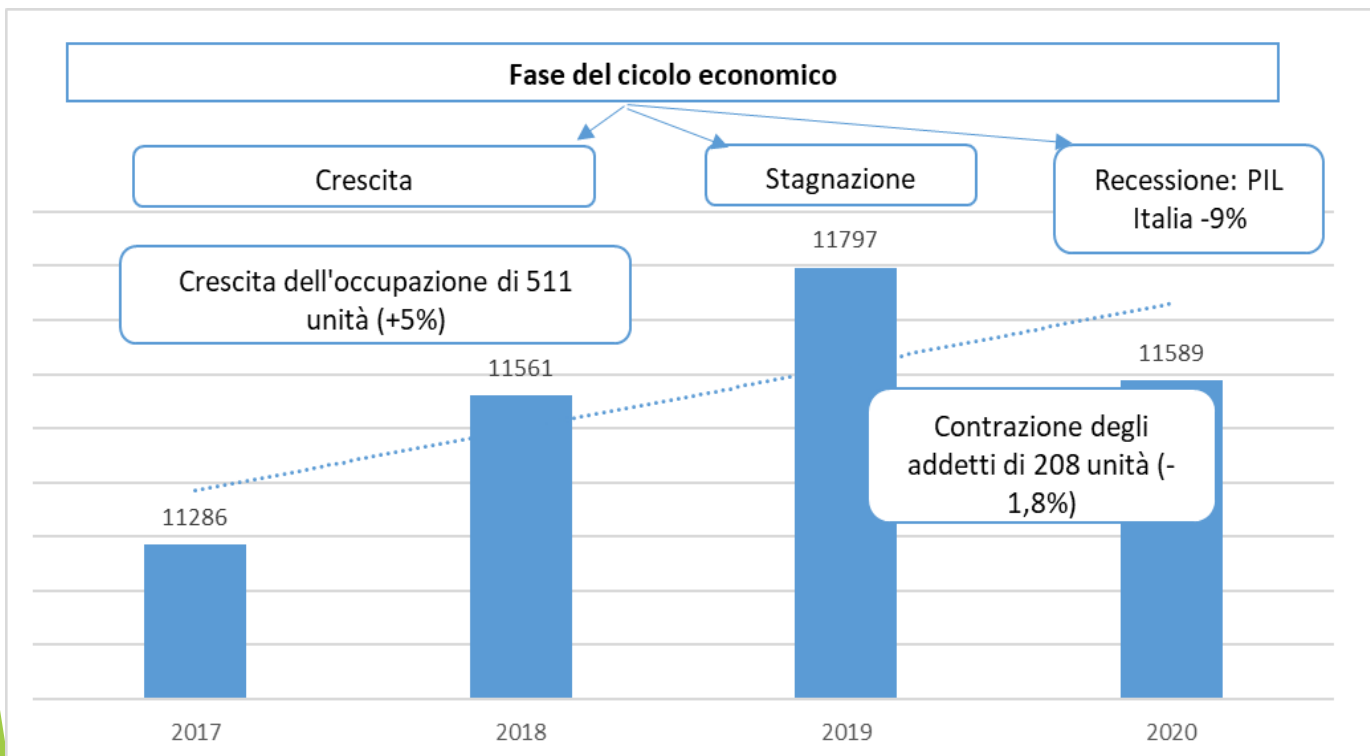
Fase del cicolo economico

Crescita

Stagnazione

Recessione: PIL Italia -9%

Crescita dell'occupazione di 511 unità (+5%)

11797

11561

11589

Contrazione degli addetti di 208 unità (-1,8%)

11286

2017

2018

2019

2020